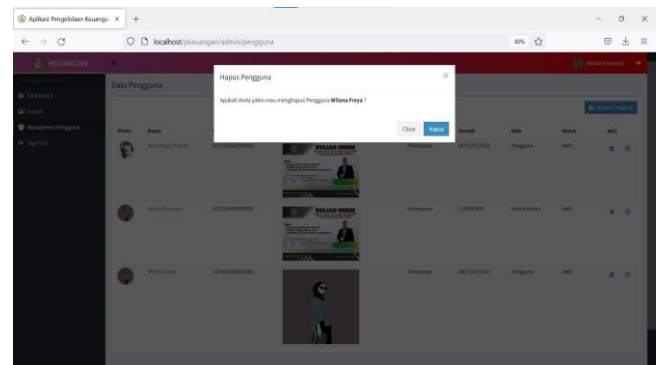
Aplikasi Pengelolaan Keuanga ×
+
localhost/pkeuangan/admin/pengguna
80%
KEUANGAN
Dashboard
Anhnt
Manajemen Pengguna
Sign Out
Data Pengguna
Hapus Pengguna
×
Apakah Anda yakin mau menghapus Pengguna **Wilona Freya** ?
Close
Hapus
Tambah Pengguna

| Photo | Nama | | | | Kontak | Role | Status | Aksi |
|---|---|---|---|---|---|---|---|---|
| | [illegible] | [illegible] | KULIAH UMUM | Perempuan | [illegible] | Pengguna | Aktif | |
| | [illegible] | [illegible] | KULIAH UMUM | Perempuan | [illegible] | Administrator | Aktif | |
| | Wilona Freya | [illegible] | | Perempuan | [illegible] | Pengguna | Aktif | |